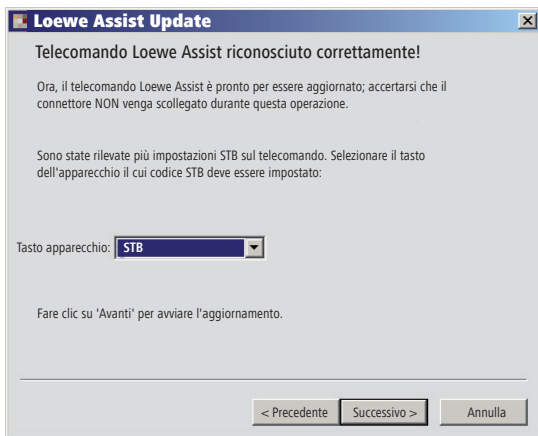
Loewe Assist Update

Telecomando Loewe Assist riconosciuto correttamente!

Ora, il telecomando Loewe Assist è pronto per essere aggiornato; accertarsi che il connettore NON venga scollegato durante questa operazione.

Sono state rilevate più impostazioni STB sul telecomando. Selezionare il tasto dell'apparecchio il cui codice STB deve essere impostato:

Tasto apparecchio: STB

Fare clic su 'Avanti' per avviare l'aggiornamento.

< Precedente | Successivo > | Annulla